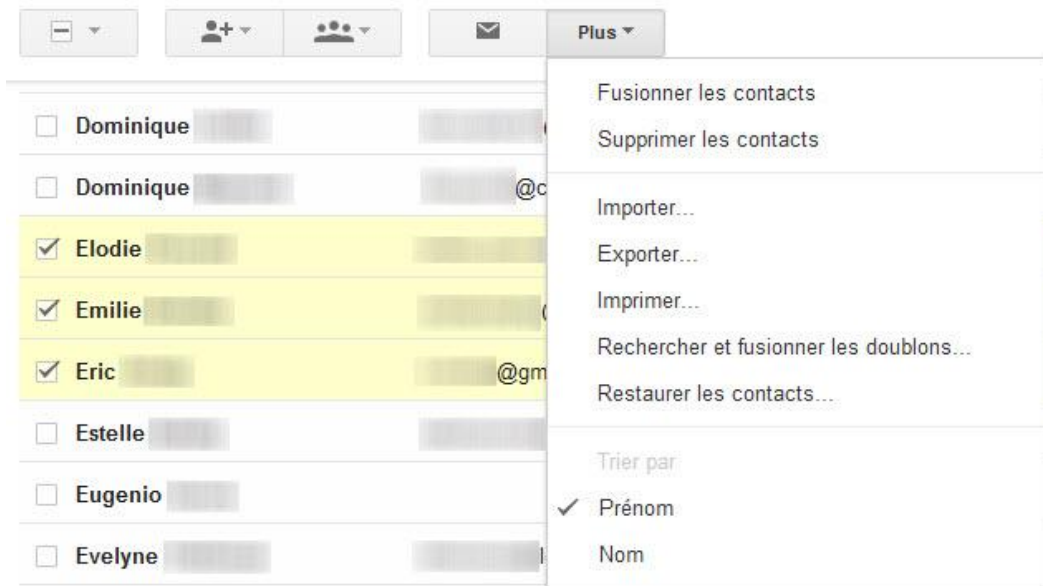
Plus

Dominique
Dominique @c
Elodie
Emilie
Eric @gm
Estelle
Eugenio
Evelyne

Fusionner les contacts
Supprimer les contacts

Importer...
Exporter...
Imprimer...
Rechercher et fusionner les doublons...
Restaurer les contacts...

Trier par
✓ Prénom
Nom